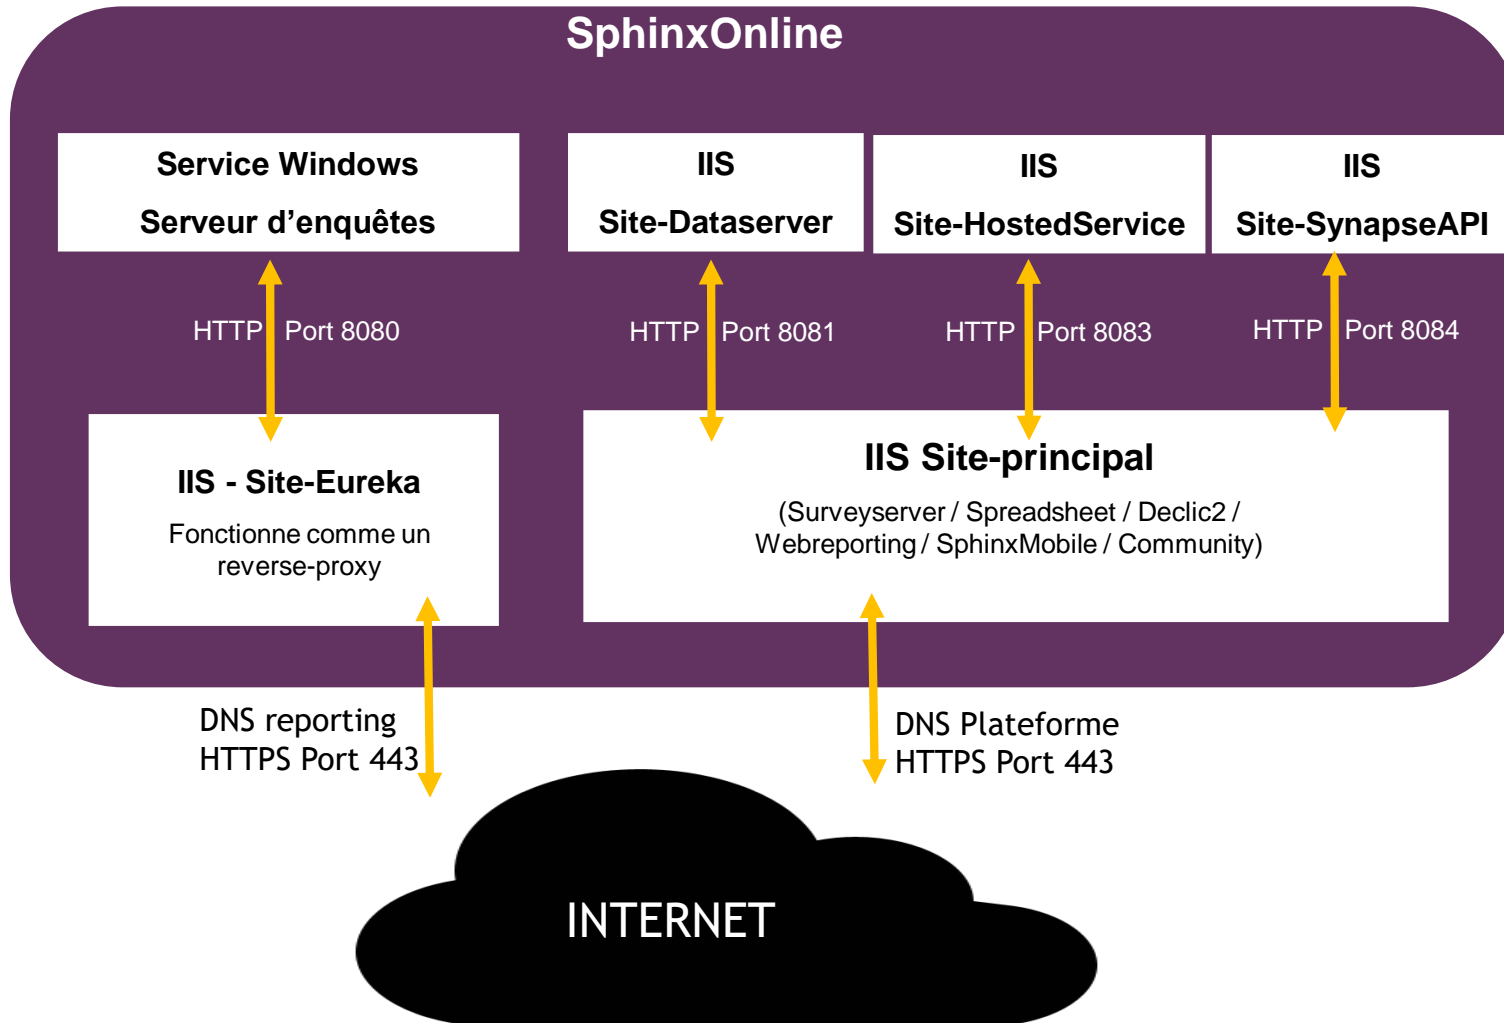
SphinxOnline

Service Windows
Serveur d’enquêtes

IIS
Site-Dataserver

IIS
Site-HostedService

IIS
Site-SynapseAPI

HTTP Port 8080

HTTP Port 8081

HTTP Port 8083

HTTP Port 8084

IIS - Site-Eureka
Fonctionne comme un reverse-proxy

IIS Site-principal
(Surveyserver / Spreadsheet / Declic2 / Webreporting / SphinxMobile / Community)

DNS reporting
HTTPS Port 443

DNS Plateforme
HTTPS Port 443

INTERNET